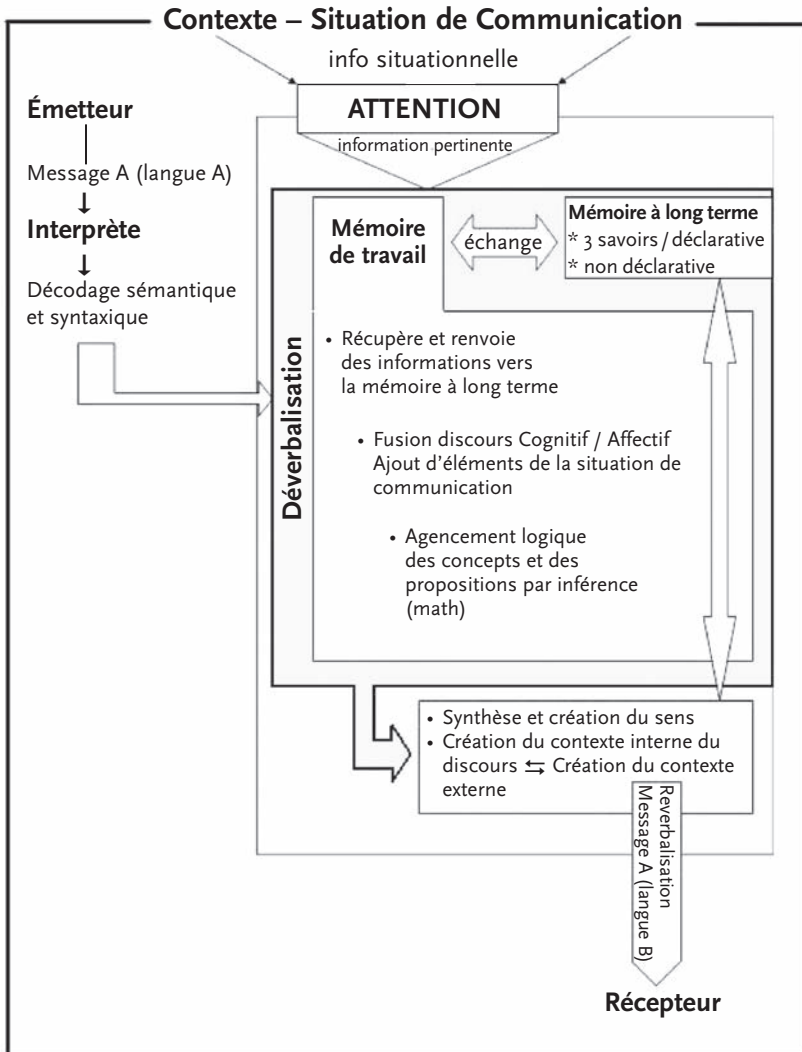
Contexte – Situation de Communication

info situationnelle

ATTENTION

information pertinente

Émetteur

Message A (langue A)

Interprète

Décodage sémantique et syntaxique

Mémoire de travail

échange

Mémoire à long terme
* 3 savoirs / déclarative
* non déclarative

Déverbalisation

• Récupère et renvoie des informations vers la mémoire à long terme

• Fusion discours Cognitif / Affectif Ajout d'éléments de la situation de communication

• Agencement logique des concepts et des propositions par inférence (math)

• Synthèse et création du sens
• Création du contexte interne du discours ⇆ Création du contexte externe

Reverbalisation Message A (langue B)

Récepteur